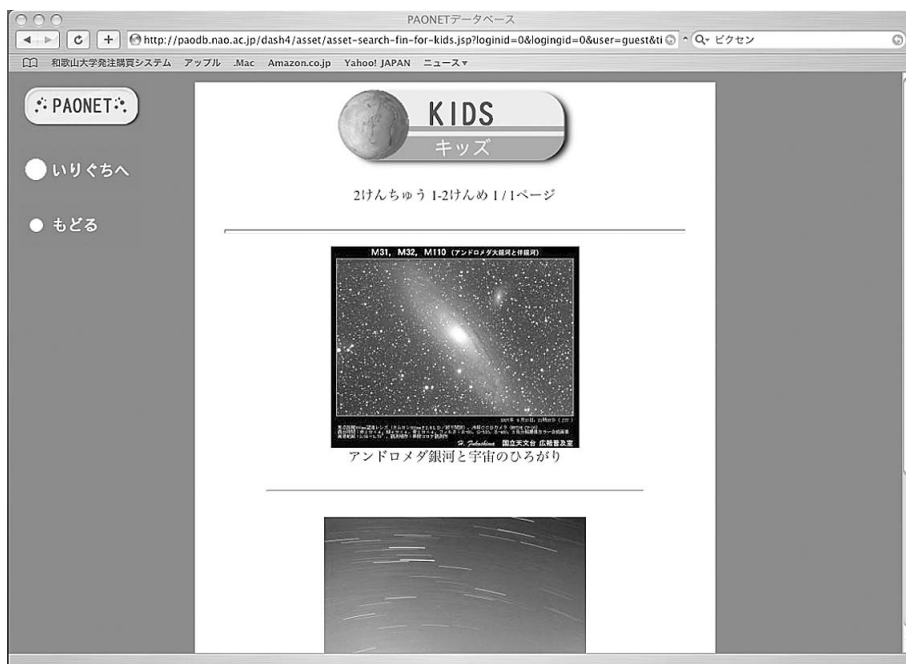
PAONETデータベース

http://paodb.nao.ac.jp/dash4/asset/asset-search-fin-for-kids.jsp?loginid=0&logingid=0&user=guest&ti

Q- ピクセン

和歌山大学発注購買システム　アップル　.Mac　Amazon.co.jp　Yahoo! JAPAN　ニュース▾

PAONET

いりぐちへ

もどる

KIDS
キッズ

2けんちゅう 1-2けんめ 1 / 1ページ

M31, M32, M110 (アンドロメダ大銀河と伴銀河)

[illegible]

国立天文台 広報普及室

アンドロメダ銀河と宇宙のひろがり